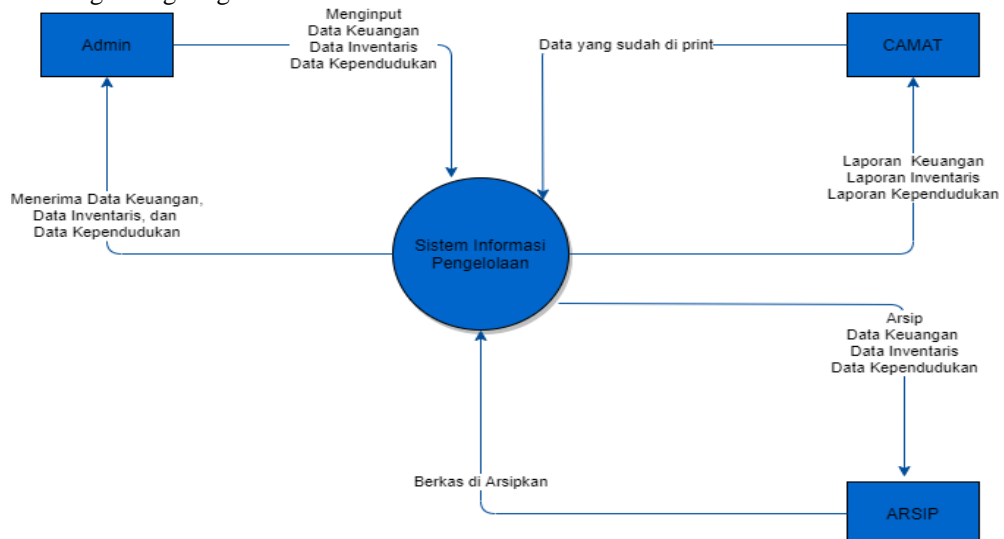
Admin

Menginput
Data Keuangan
Data Inventaris
Data Kependudukan

Data yang sudah di print

CAMAT

Menerima Data Keuangan, Data Inventaris, dan Data Kependudukan

Sistem Informasi Pengelolaan

Laporan Keuangan
Laporan Inventaris
Laporan Kependudukan

Arsip
Data Keuangan
Data Inventaris
Data Kependudukan

Berkas di Arsipkan

ARSIP